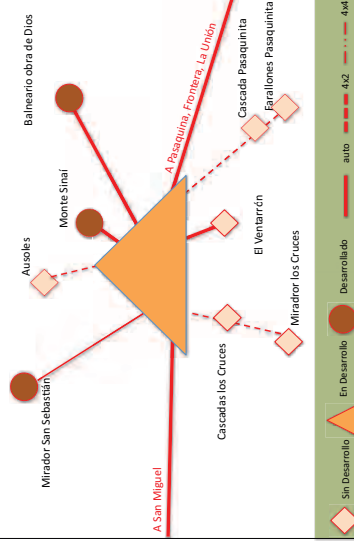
Balneario obra de Dios

A Pasaquina, Frontera, La Unión

Cascada Pasaquinita

Farallones Pasaquinita

Monte Sinaí

Ausoles

El Ventarrón

Miradorlos Cruces

Cascadas los Cruces

Mirador San Sebastián

A San Miguel

Sin Desarrollo

En Desarrollo

Desarrollado

auto

4x2

4x4